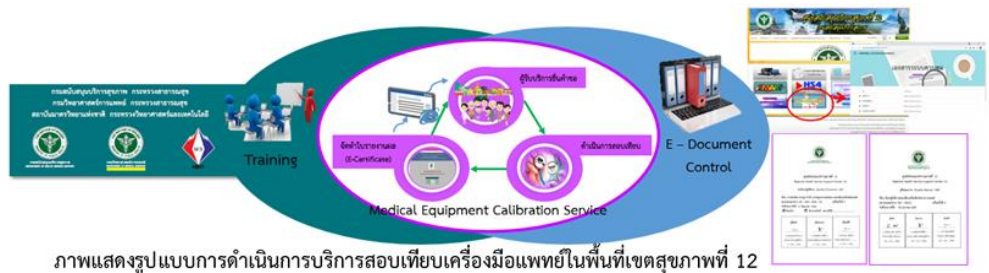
กรมสนับสนุนบริการสุขภาพ กระทรวงสาธารณสุข
กรมวิทยาศาสตร์การแพทย์ กระทรวงสาธารณสุข
สถาบันมาตรวิทยาแห่งชาติ กระทรวงวิทยาศาสตร์และเทคโนโลยี

Training

ผู้รับบริการยื่นคำขอ

ดำเนินการสอบเทียบ

จัดทำใบรายงานผล (E-Certificate)

Medical Equipment Calibration Service

E – Document Control

ภาพแสดงรูปแบบการดำเนินการบริการสอบเทียบเครื่องมือแพทย์ในพื้นที่เขตสุขภาพที่ 12